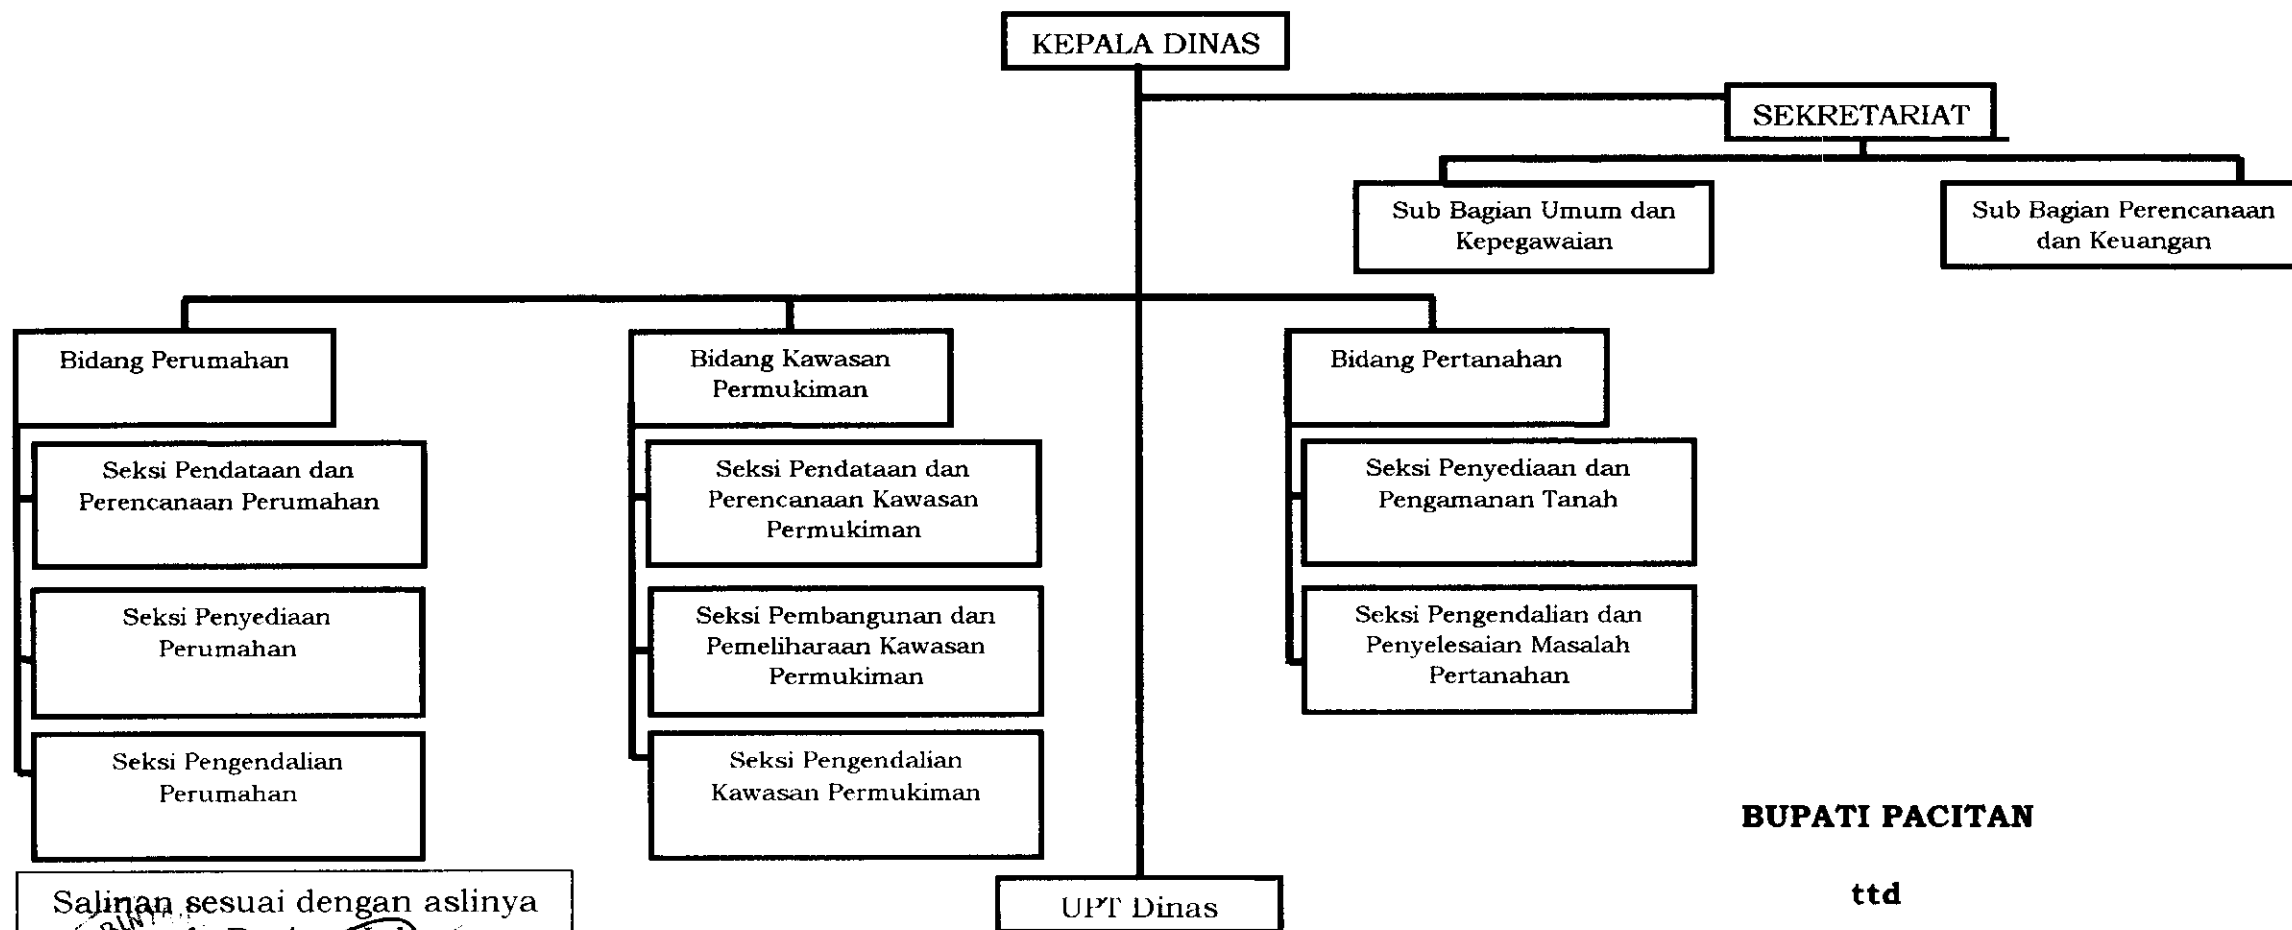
KEPALA DINAS

SEKRETARIAT

Sub Bagian Umum dan Kepegawaian

Sub Bagian Perencanaan dan Keuangan

Bidang Perumahan

Seksi Pendataan dan Perencanaan Perumahan

Seksi Penyediaan Perumahan

Seksi Pengendalian Perumahan

Bidang Kawasan Permukiman

Seksi Pendataan dan Perencanaan Kawasan Permukiman

Seksi Pembangunan dan Pemeliharaan Kawasan Permukiman

Seksi Pengendalian Kawasan Permukiman

Bidang Pertanahan

Seksi Penyediaan dan Pengamanan Tanah

Seksi Pengendalian dan Penyelesaian Masalah Pertanahan

UPT Dinas

BUPATI PACITAN

ttd

Salinan sesuai dengan aslinya

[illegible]